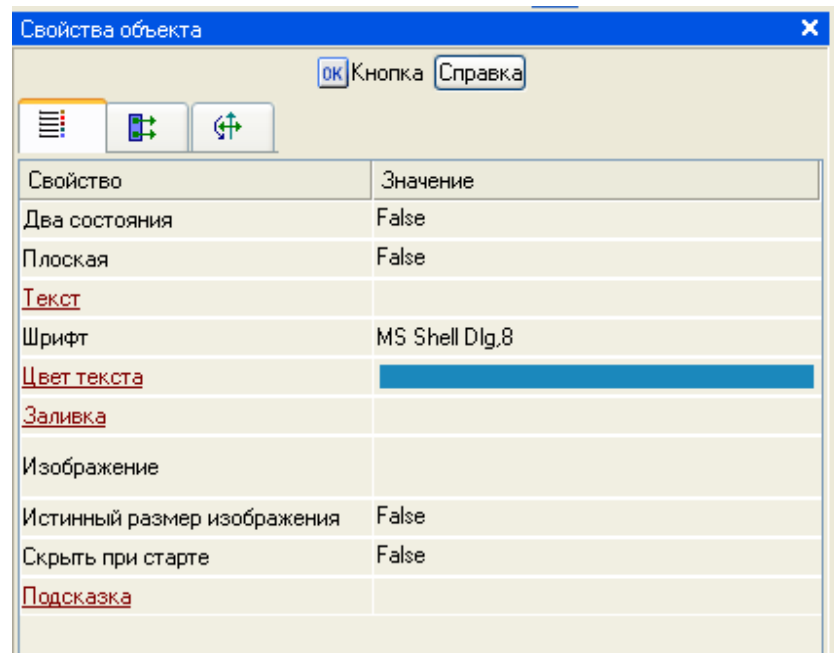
Свойства объекта

OK Кнопка Справка

| Свойство | Значение |
|---|---|
| Два состояния | False |
| Плоская | False |
| Текст | |
| Шрифт | MS Shell Dlg,8 |
| Цвет текста | |
| Заливка | |
| Изображение | |
| Истинный размер изображения | False |
| Скрыть при старте | False |
| Подсказка | |